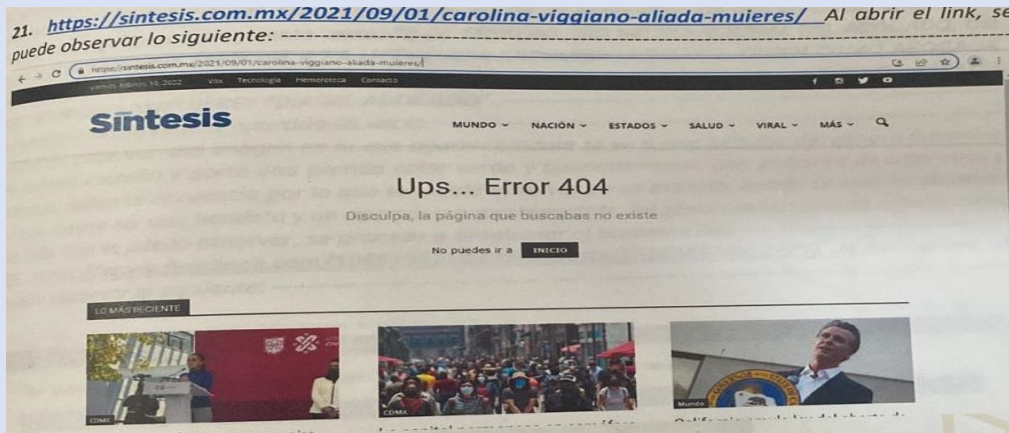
21. https://sintesis.com.mx/2021/09/01/carolina-viggiano-aliada-mujeres/ Al abrir el link, se puede observar lo siguiente: ---------------------------------------------------------------

https://sintesis.com.mx/2021/09/01/carolina-viggiano-aliada-mujeres/

viernes, febrero 18, 2022 Vox Tecnología Hemeroteca Contacto

Síntesis

MUNDO ∨ NACIÓN ∨ ESTADOS ∨ SALUD ∨ VIRAL ∨ MÁS ∨

Ups... Error 404

Disculpa, la página que buscabas no existe

No puedes ir a INICIO

LO MÁS RECIENTE

CDMX

CDMX

Mundo

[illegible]